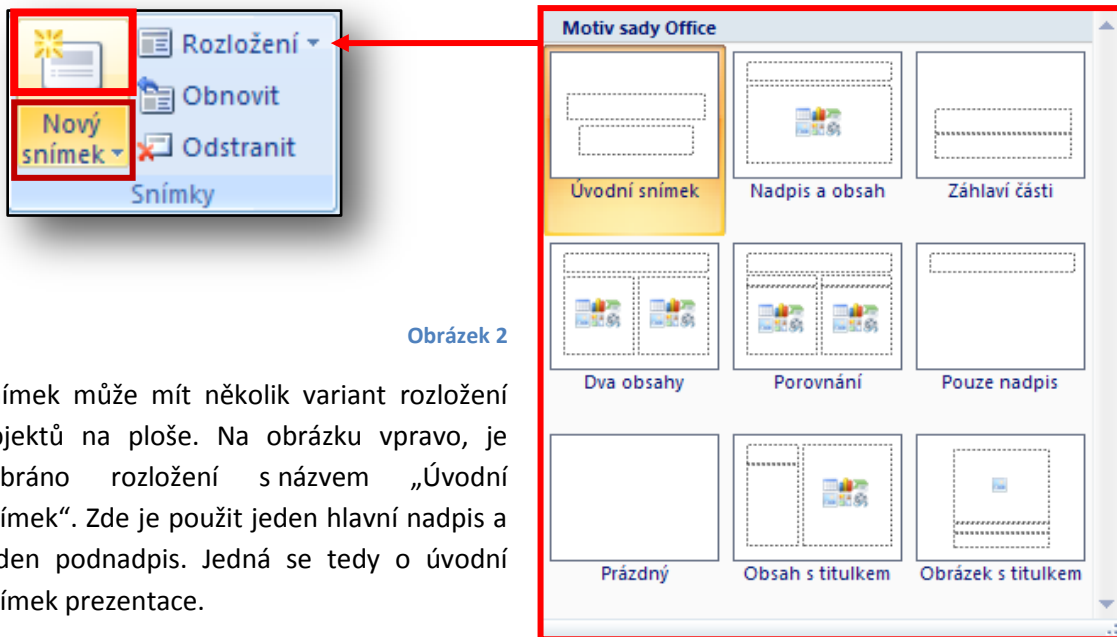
Rozložení
Obnovit
Nový snímek
Odstranit
Snímky

Obrázek 2

ímek může mít několik variant rozložení jektů na ploše. Na obrázku vpravo, je bráno rozložení s názvem „Úvodní ímek“. Zde je použit jeden hlavní nadpis a den podnadpis. Jedná se tedy o úvodní ímek prezentace.

Motiv sady Office
Úvodní snímek
Nadpis a obsah
Záhlaví části
Dva obsahy
Porovnání
Pouze nadpis
Prázdný
Obsah s titulkem
Obrázek s titulkem